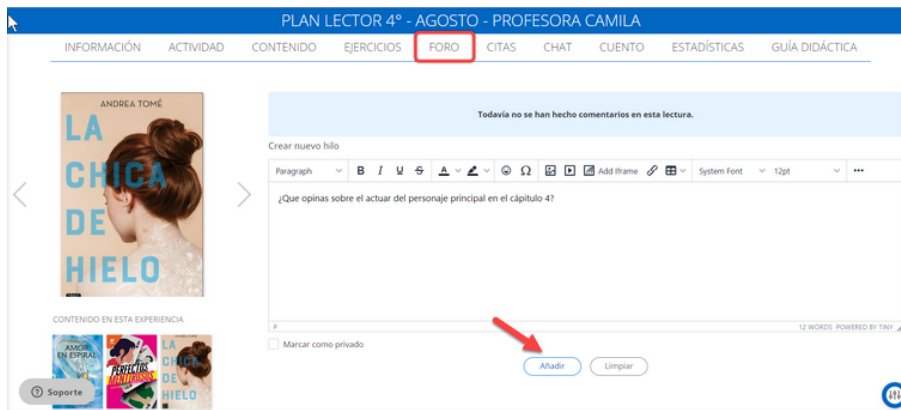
PLAN LECTOR 4° - AGOSTO - PROFESORA CAMILA

INFORMACIÓN ACTIVIDAD CONTENIDO EJERCICIOS FORO CITAS CHAT CUENTO ESTADÍSTICAS GUÍA DIDÁCTICA

ANDREA TOMÉ
LA CHICA DE HIELO

Todavía no se han hecho comentarios en esta lectura.

Crear nuevo hilo

Paragraph B I U S A Ω Add Iframe System Font 12pt ···

¿Que opinas sobre el actuar del personaje principal en el cápitulo 4?

P 12 WORDS POWERED BY TINY

Marcar como privado

Añadir Limpiar

CONTENIDO EN ESTA EXPERIENCIA

AMOR EN ESPIRAL
PERFECTOS MENTIROSOS
LA CHICA DE HIELO

Soporte